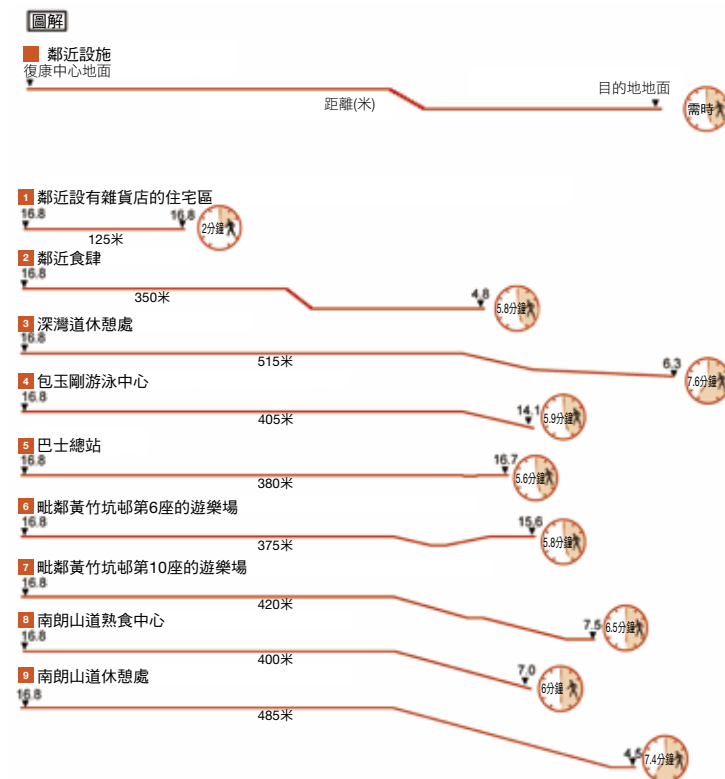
圖解

鄰近設施
復康中心地面
距離(米)
目的地地面
需時

1 鄰近設有雜貨店的住宅區
16.8
16.8
125米
2分鐘

2 鄰近食肆
16.8
350米
4.8
5.8分鐘

3 深灣道休憩處
16.8
515米
6.3
7.6分鐘

4 包玉剛游泳中心
16.8
405米
14.1
5.9分鐘

5 巴士總站
16.8
380米
16.7
5.6分鐘

6 毗鄰黃竹坑邨第6座的遊樂場
16.8
375米
15.6
5.8分鐘

7 毗鄰黃竹坑邨第10座的遊樂場
16.8
420米
7.5
6.5分鐘

8 南朗山道熟食中心
16.8
400米
7.0
6分鐘

9 南朗山道休憩處
16.8
485米
4.5
7.4分鐘